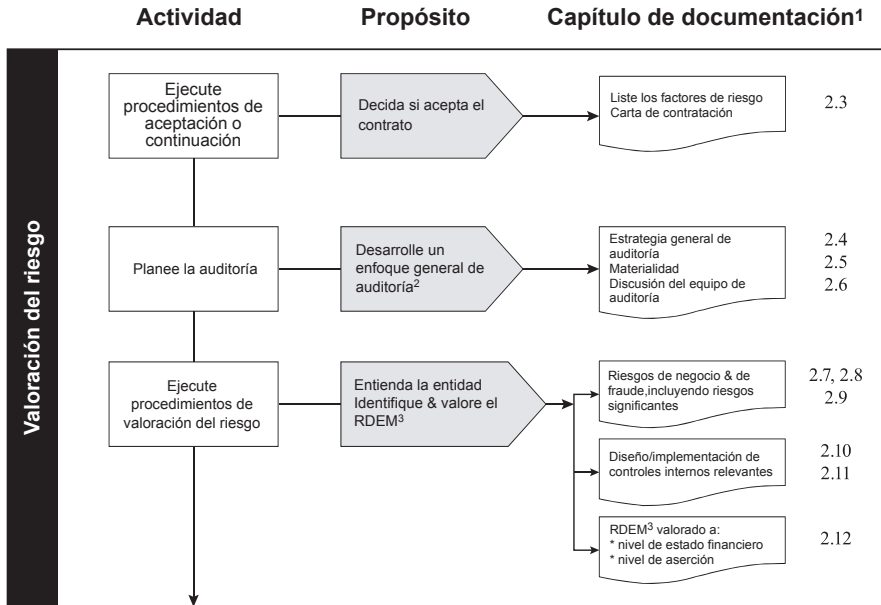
Actividad

Propósito

Capítulo de documentación$^1$

Valoración del riesgo

Ejecute procedimientos de aceptación o continuación

Decida si acepta el contrato

Liste los factores de riesgo
Carta de contratación

2.3

Planee la auditoría

Desarrolle un enfoque general de auditoría$^2$

Estrategia general de auditoría
Materialidad
Discusión del equipo de auditoría

2.4
2.5
2.6

Ejecute procedimientos de valoración del riesgo

Entienda la entidad
Identifique & valore el RDEM$^3$

Riesgos de negocio & de fraude,incluyendo riesgos significantes

2.7, 2.8
2.9

Diseño/implementación de controles internos relevantes

2.10
2.11

RDEM$^3$ valorado a:
* nivel de estado financiero
* nivel de aserción

2.12